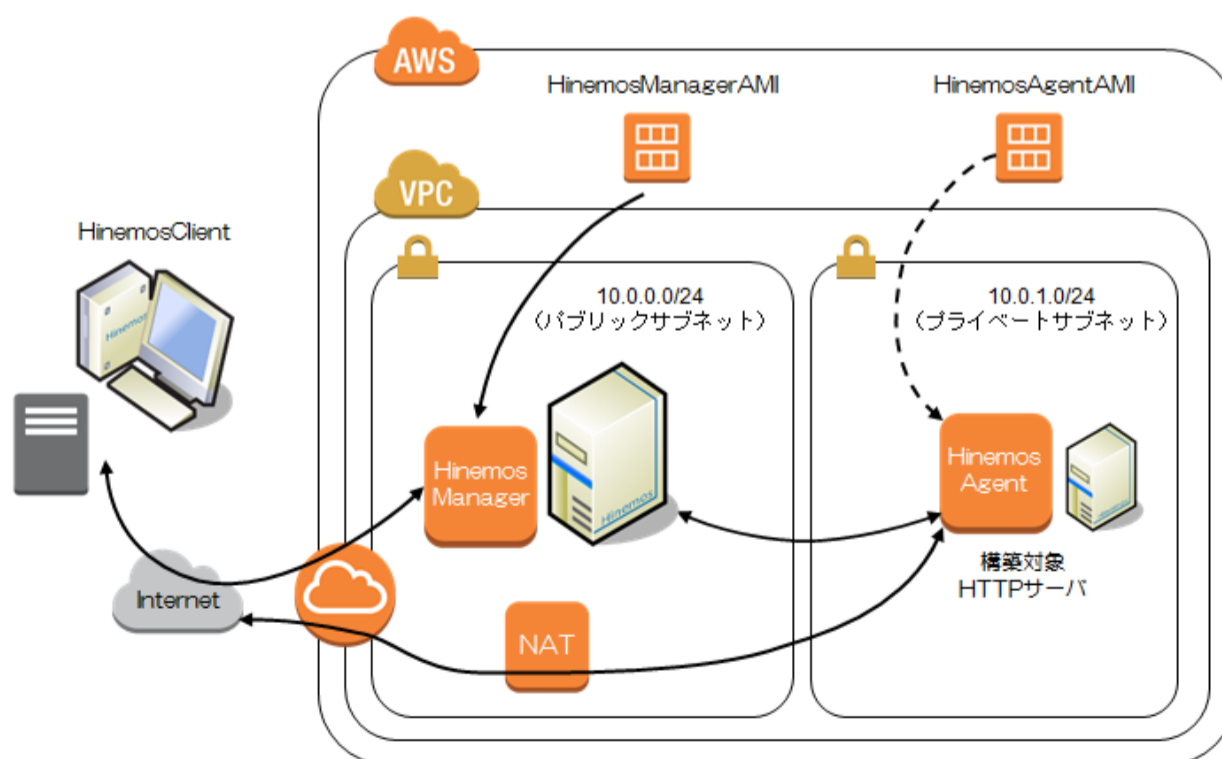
AWS

HinemosManagerAMI

HinemosAgentAMI

VPC

HinemosClient

Hinemos

10.0.0.0/24
（パブリックサブネット）

10.0.1.0/24
（プライベートサブネット）

Hinemos Manager

Hinemos

Hinemos Agent

構築対象
HTTPサーバ

Internet

NAT